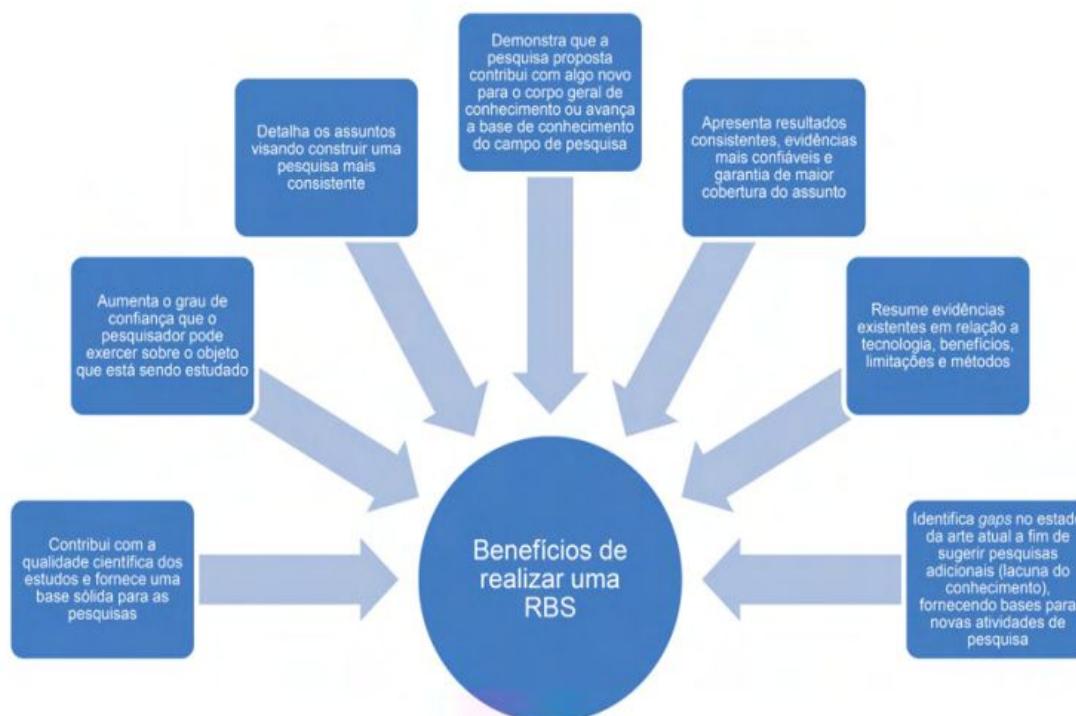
Demonstra que a pesquisa proposta contribui com algo novo para o corpo geral de conhecimento ou avança a base de conhecimento do campo de pesquisa

Detalha os assuntos visando construir uma pesquisa mais consistente

Apresenta resultados consistentes, evidências mais confiáveis e garantia de maior cobertura do assunto

Aumenta o grau de confiança que o pesquisador pode exercer sobre o objeto que está sendo estudado

Resume evidências existentes em relação a tecnologia, benefícios, limitações e métodos

Contribui com a qualidade científica dos estudos e fornece uma base sólida para as pesquisas

Benefícios de realizar uma RBS

Identifica gaps no estad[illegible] da arte atual a fim de sugerir pesquisas adicionais (lacuna do conhecimento), fornecendo bases para novas atividades de pesquisa